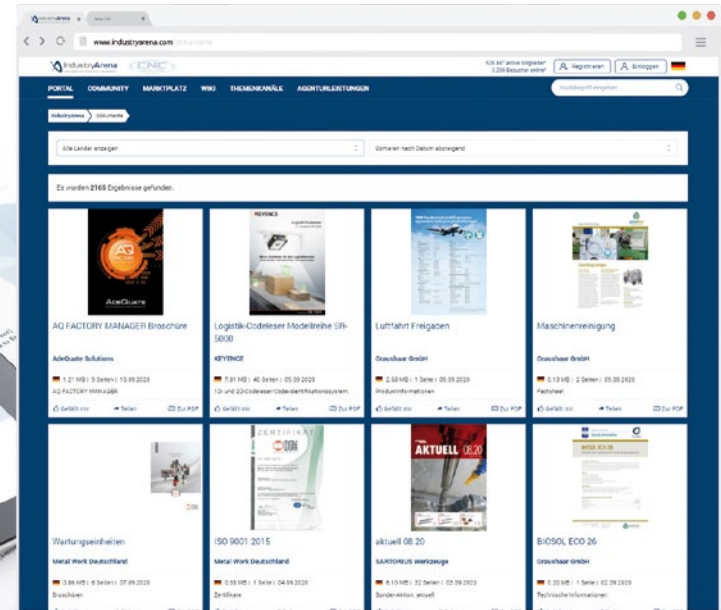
www.industryarena.com

IndustryArena CNC

Registrieren Einloggen

PORTAL COMMUNITY MARKTPLATZ WIKI THEMENKANÄLE AGENTURLEISTUNGEN

Suchbegriff eingeben

IndustryArena Dokumente

Alle Länder anzeigen

Sortieren nach Datum absteigend

Es wurden 2165 Ergebnisse gefunden.

AQ FACTORY MANAGER Broschüre
AceQuate Solutions
1.21 MB | 5 Seiten | 10.09.2020
AQ FACTORY MANAGER
Gefällt mir Teilen Zur PDF

Logistik-Codeleser Modellreihe SR-5000
KEYENCE
7.81 MB | 40 Seiten | 05.09.2020
1D- und 2D-Codeleser/Identifikationssystem
Gefällt mir Teilen Zur PDF

Luftfahrt Freigaben
Oesterhaar GmbH
2.59 MB | 1 Seite | 05.09.2020
Produktinformationen
Gefällt mir Teilen Zur PDF

Maschinenreinigung
Oesterhaar GmbH
0.13 MB | 2 Seiten | 05.09.2020
Factsheet
Gefällt mir Teilen Zur PDF

Wartungseinheiten
Metal Work Deutschland
0.86 MB | 6 Seiten | 07.09.2020
Broschüren

ISO 9001:2015
Metal Work Deutschland
0.55 MB | 1 Seite | 04.09.2020
Zertifikate

aktuell 08.20
SARTORIUS Werkzeuge
6.10 MB | 32 Seiten | 03.09.2020
Sonderaktion aktuell

BIOSOL ECO 26
Oesterhaar GmbH
0.30 MB | 1 Seite | 02.09.2020
Technische Informationen